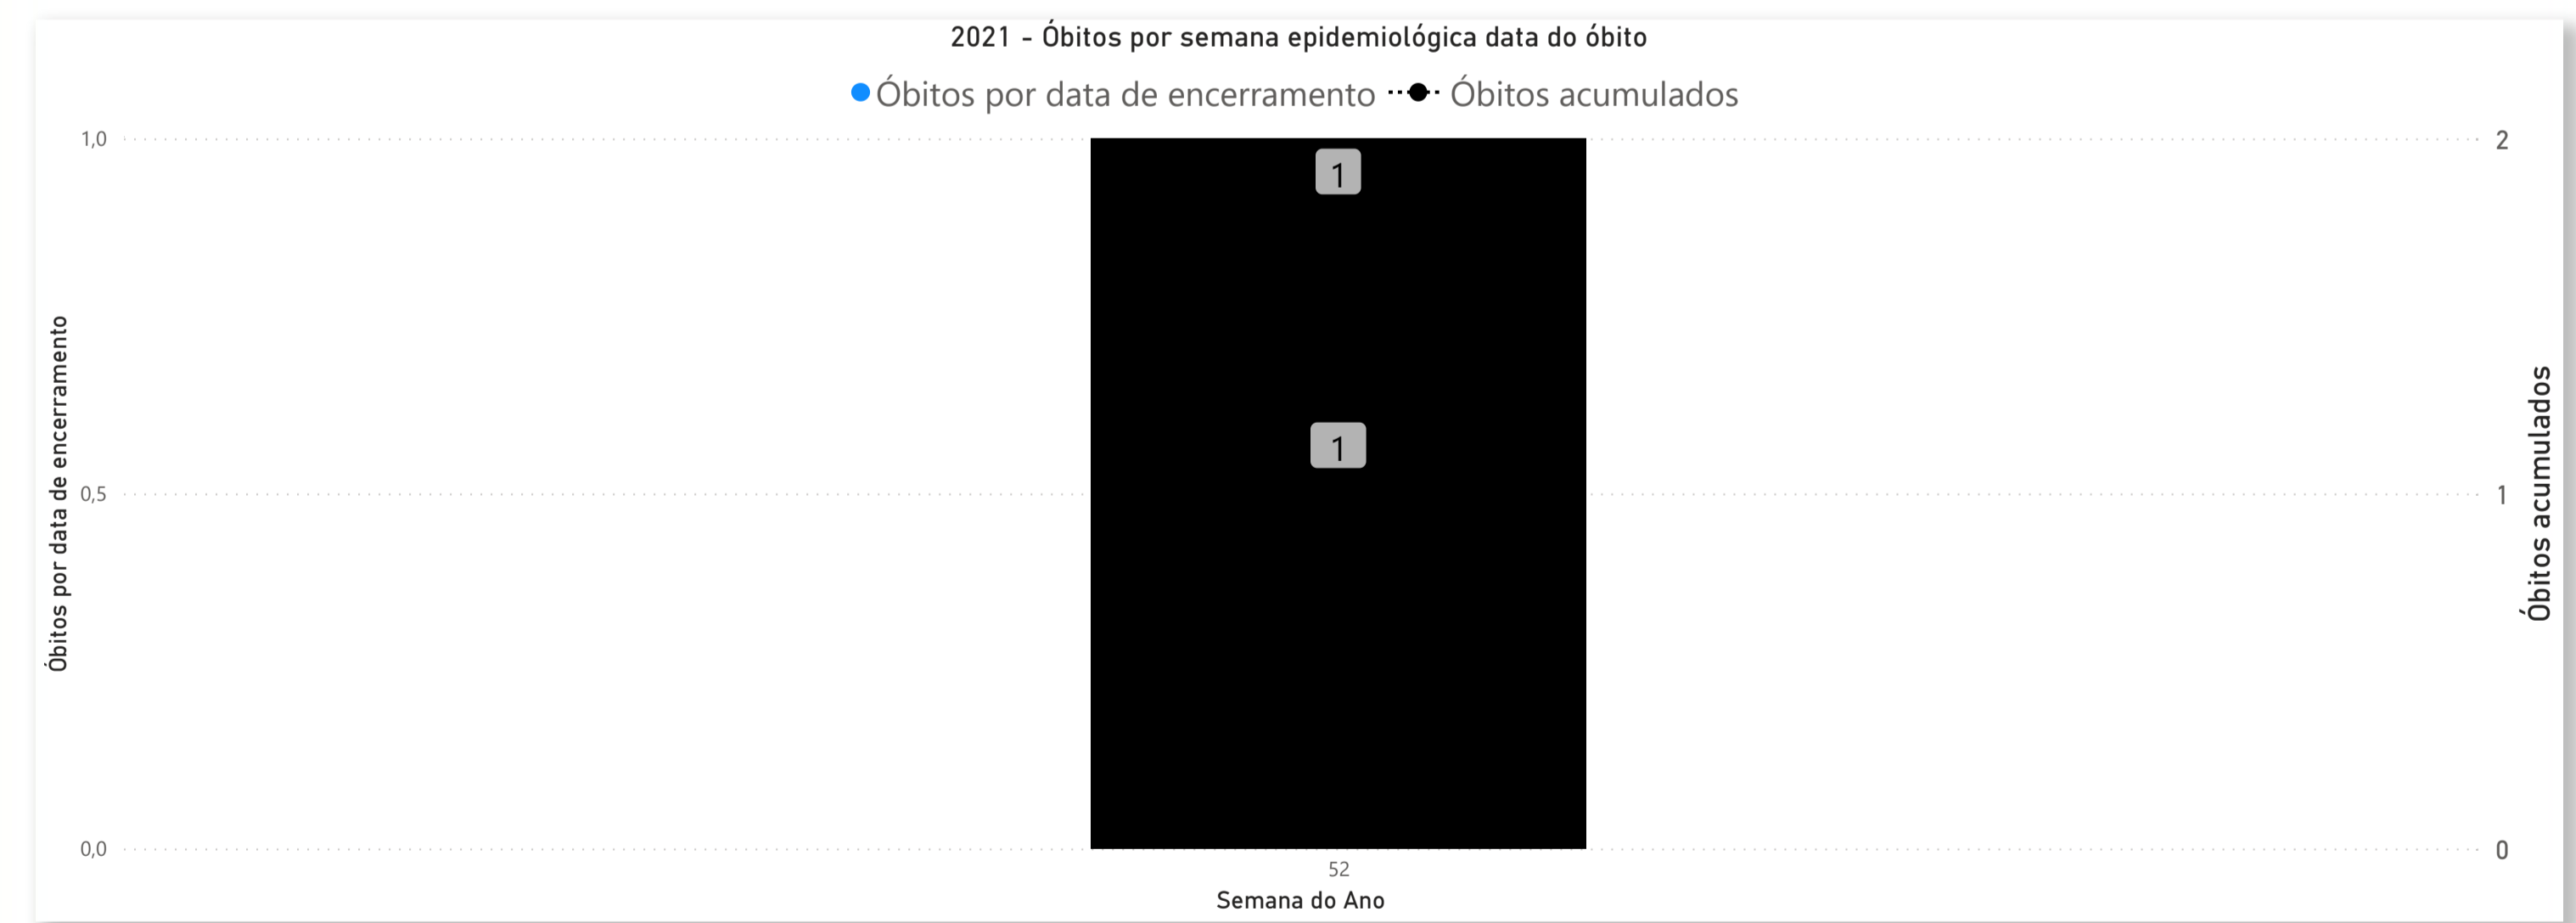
2021 - Óbitos por semana epidemiológica data do óbito

Óbitos por data de encerramento Óbitos acumulados

1,0
0,5
0,0

Óbitos por data de encerramento

1

1

2
1
0

Óbitos acumulados

52

Semana do Ano